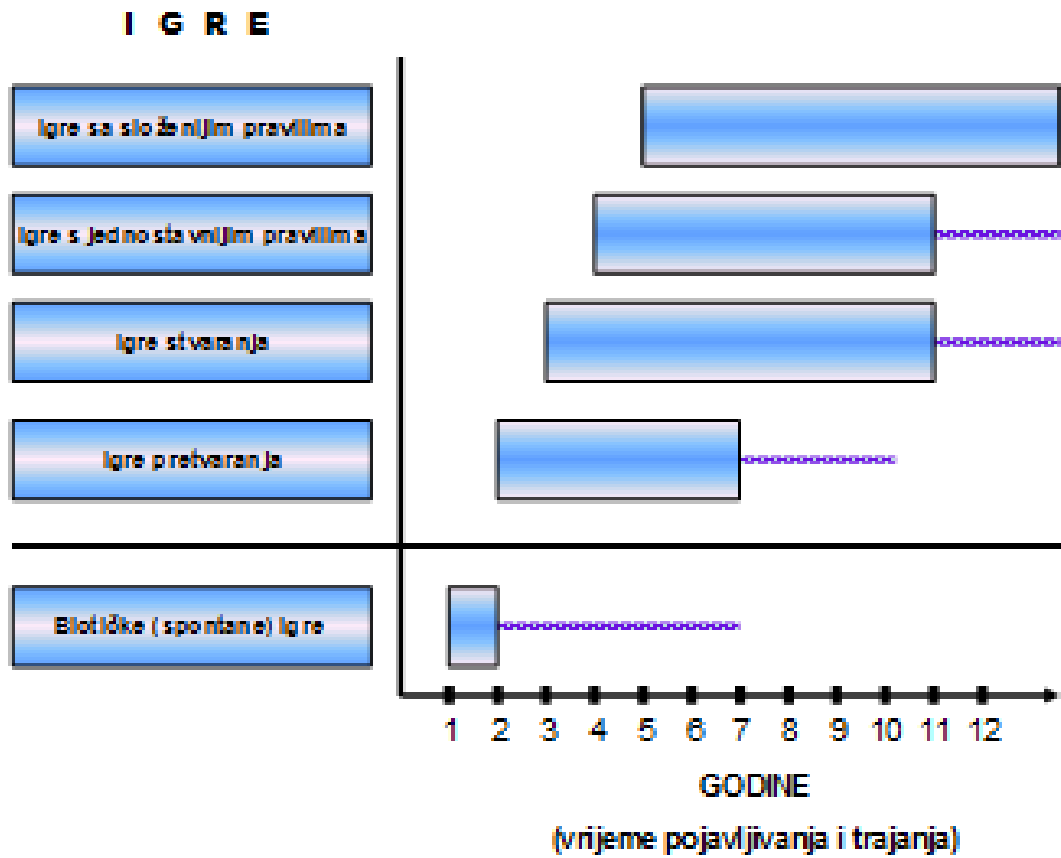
I G R E

Igre sa složenijim pravilima

Igre s jednostavnijim pravilima

Igre stvaranja

Igre pretvaranja

Biotičke (spontane) igre

1 2 3 4 5 6 7 8 9 10 11 12

GODINE

(vrijeme pojavljivanja i trajanja)